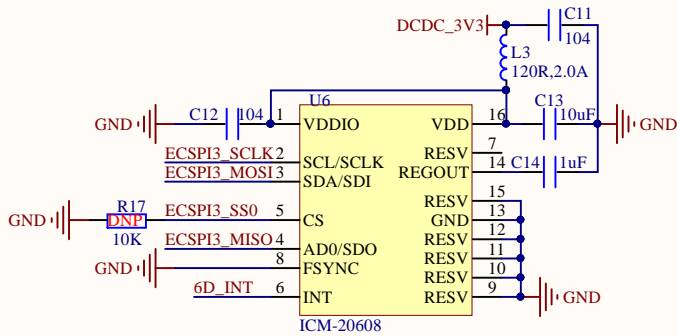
DCDC_3V3
C11
104
L3
120R,2.0A
U6
GND
C12
104
1
VDDIO
VDD
16
C13
10uF
GND
ECSPI3_SCLK
2
SCL/SCLK
RESV
7
ECSPI3_MOSI
3
SDA/SDI
REGOUT
14
C14
1uF
RESV
15
GND
R17
DNP
ECSPI3_SS0
5
CS
GND
13
10K
RESV
12
ECSPI3_MISO
4
AD0/SDO
RESV
11
GND
8
FSYNC
RESV
10
6D_INT
6
INT
RESV
9
GND
ICM-20608